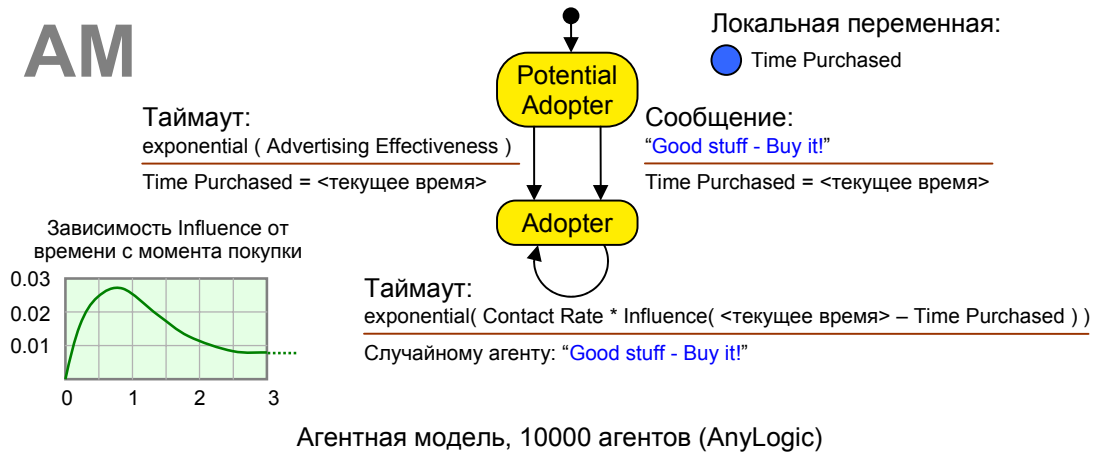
AM

Локальная переменная:

Time Purchased

Potential Adopter

Adopter

Таймаут:
exponential ( Advertising Effectiveness )
Time Purchased = <текущее время>

Сообщение:
"Good stuff - Buy it!"
Time Purchased = <текущее время>

Зависимость Influence от времени с момента покупки

| | |
|---|---|
| 0.03 | |
| 0.02 | |
| 0.01 | |

0 1 2 3

Таймаут:
exponential( Contact Rate * Influence( <текущее время> – Time Purchased ) )
Случайному агенту: "Good stuff - Buy it!"

Агентная модель, 10000 агентов (AnyLogic)